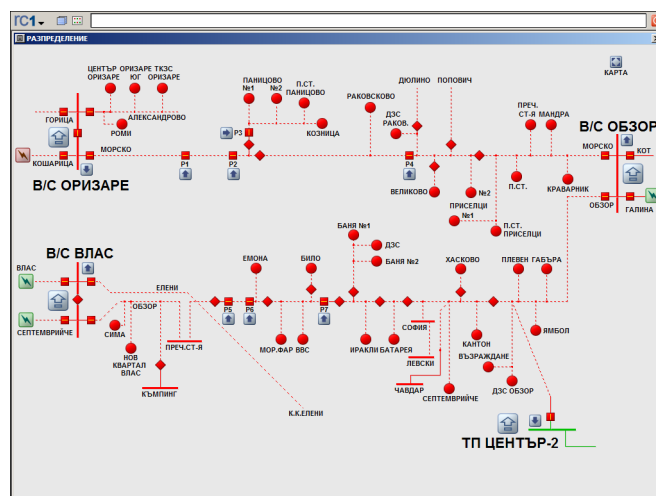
ГС1

РАЗПРЕДЕЛЕНИЕ

КАРТА

ЦЕНТЪР ОРИЗАРЕ
ОРИЗАРЕ ЮГ
ТКЗС ОРИЗАРЕ
ПАНИЦОВО №1
№2
П.СТ. ПАНИЦОВО
РАКОВСКОВО
ДЮЛИНО
ПОПОВИЧ
ГОРИЦА
РОМИ
АЛЕКСАНДРОВО
Р3
КОЗНИЦА
ДЗС РАКОВ.
ПРЕЧ. СТ-Я
МАНДРА
В/С ОБЗОР
КОШАРИЦА
МОРСКО
Р1
Р2
Р4
МОРСКО
КОТ
В/С ОРИЗАРЕ
ВЕЛИКОВО
№2
П.СТ.
КРАВАРНИК
ОБЗОР
ГАЛИНА
ПРИСЕЛЦИ №1
П.СТ. ПРИСЕЛЦИ

В/С ВЛАС
БАНЯ №1
ДЗС
БАНЯ №2
ВЛАС
ЕМОНА
БИЛО
ХАСКОВО
ПЛЕВЕН
ГАБЪРА
ЕЛЕНИ
ОБЗОР
Р5
Р6
Р7
СЕПТЕМВРИЙЧЕ
СИМА
МОР.ФАР
ВВС
ИРАКЛИ
БАТАРЕЯ
СОФИЯ
ЯМБОЛ
НОВ КВАРТАЛ ВЛАС
ПРЕЧ.СТ-Я
ЛЕВСКИ
КАНТОН
ВЪЗРАЖДАНЕ
КЪМПИНГ
ЧАВДАР
СЕПТЕМВРИЙЧЕ
ДЗС ОБЗОР
К.К.ЕЛЕНИ
ТП ЦЕНТЪР-2